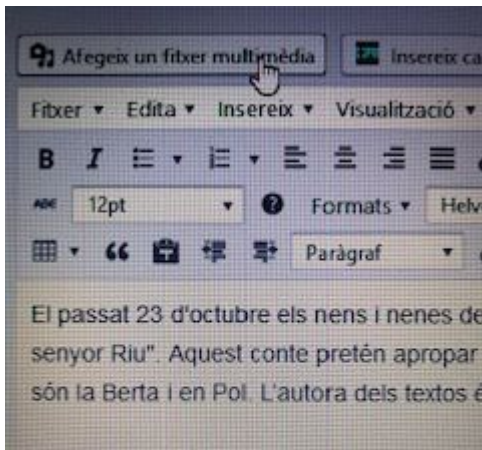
Afegeix un fitxer multimèdia

Insereix ca

Fitxer ▾ Edita ▾ Insereix ▾ Visualització ▾

B I

12pt

Formats ▾ Helv

Paràgraf

El passat 23 d'octubre els nens i nenes de
senyor Riu". Aquest conte pretén apropar
són la Berta i en Pol. L'autora dels textos é